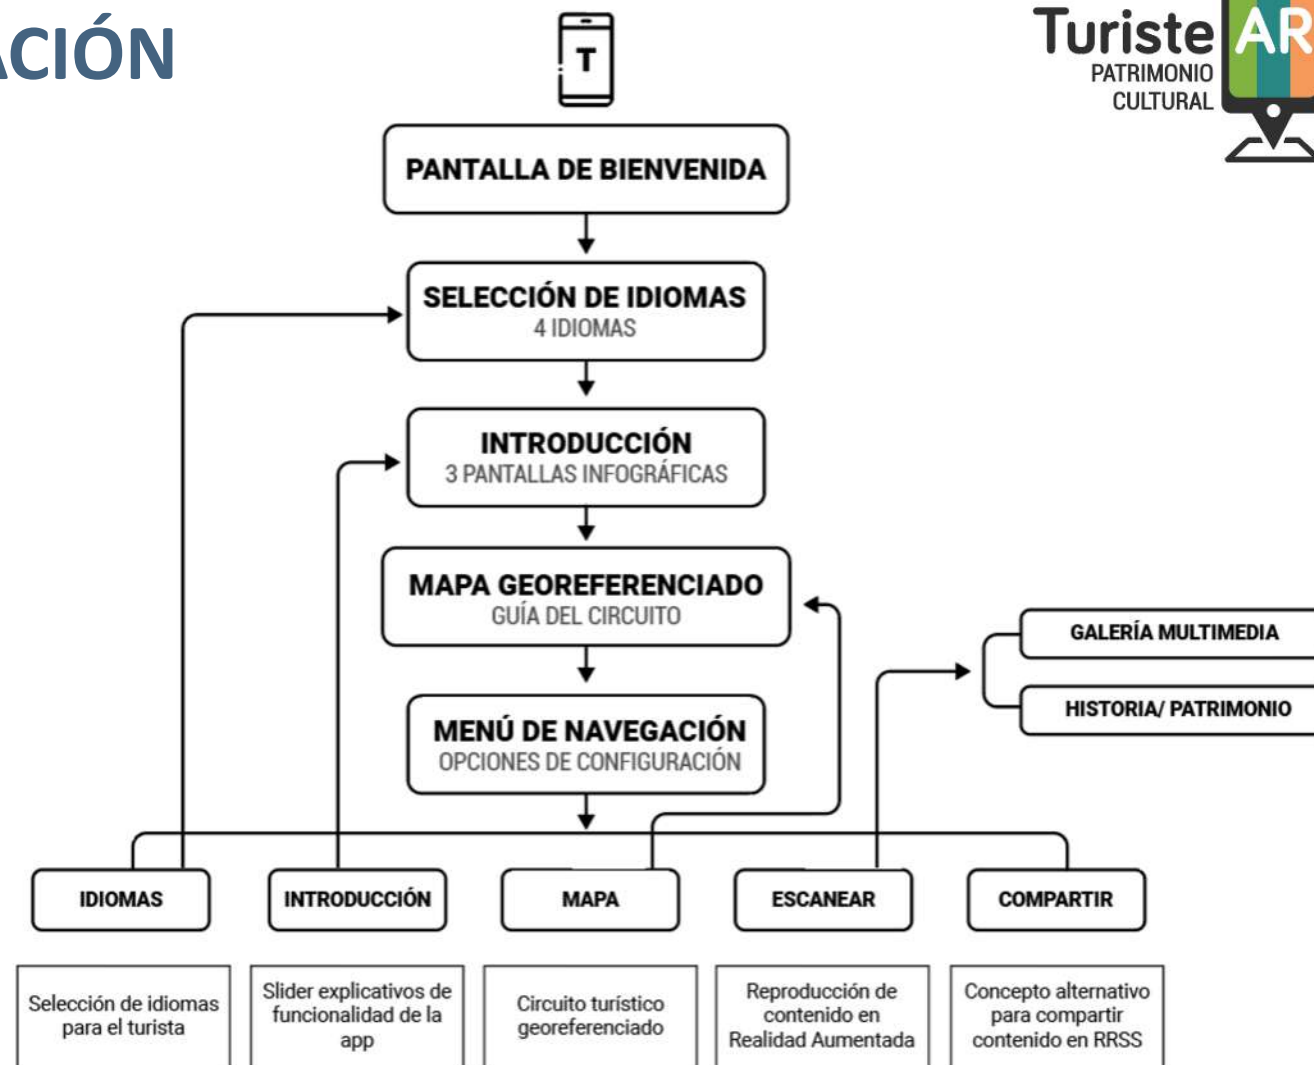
ACIÓN

T

Turiste AR
PATRIMONIO CULTURAL

PANTALLA DE BIENVENIDA

SELECCIÓN DE IDIOMAS
4 IDIOMAS

INTRODUCCIÓN
3 PANTALLAS INFOGRÁFICAS

MAPA GEOREFERENCIADO
GUÍA DEL CIRCUITO

MENÚ DE NAVEGACIÓN
OPCIONES DE CONFIGURACIÓN

GALERÍA MULTIMEDIA

HISTORIA/ PATRIMONIO

IDIOMAS

INTRODUCCIÓN

MAPA

ESCANEAR

COMPARTIR

Selección de idiomas para el turista

Slider explicativos de funcionalidad de la app

Circuito turístico georeferenciado

Reproducción de contenido en Realidad Aumentada

Concepto alternativo para compartir contenido en RRSS